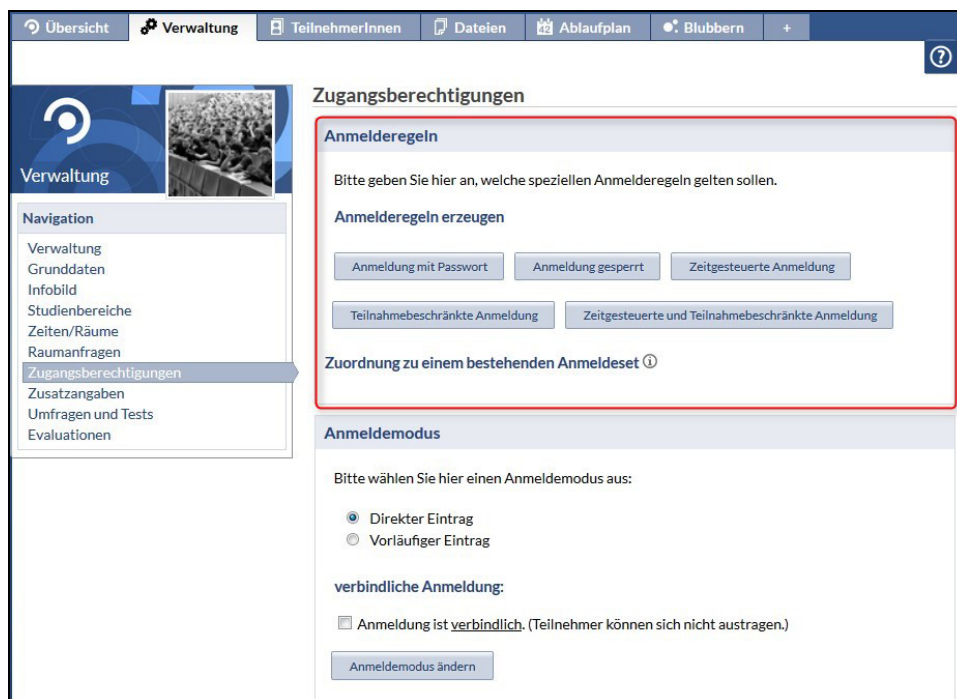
Übersicht Verwaltung TeilnehmerInnen Dateien Ablaufplan Blubbern +

Verwaltung

Navigation

Verwaltung
Grunddaten
Infobild
Studienbereiche
Zeiten/Räume
Raumanfragen
Zugangsberechtigungen
Zusatzangaben
Umfragen und Tests
Evaluationen

Zugangsberechtigungen

Anmelderegeln

Bitte geben Sie hier an, welche speziellen Anmelderegeln gelten sollen.

Anmelderegeln erzeugen

Anmeldung mit Passwort | Anmeldung gesperrt | Zeitgesteuerte Anmeldung

Teilnahmebeschränkte Anmeldung | Zeitgesteuerte und Teilnahmebeschränkte Anmeldung

Zuordnung zu einem bestehenden Anmeldeset ⓘ

Anmeldemodus

Bitte wählen Sie hier einen Anmeldemodus aus:

Direkter Eintrag
Vorläufiger Eintrag

verbindliche Anmeldung:

Anmeldung ist verbindlich. (Teilnehmer können sich nicht austragen.)

Anmeldemodus ändern